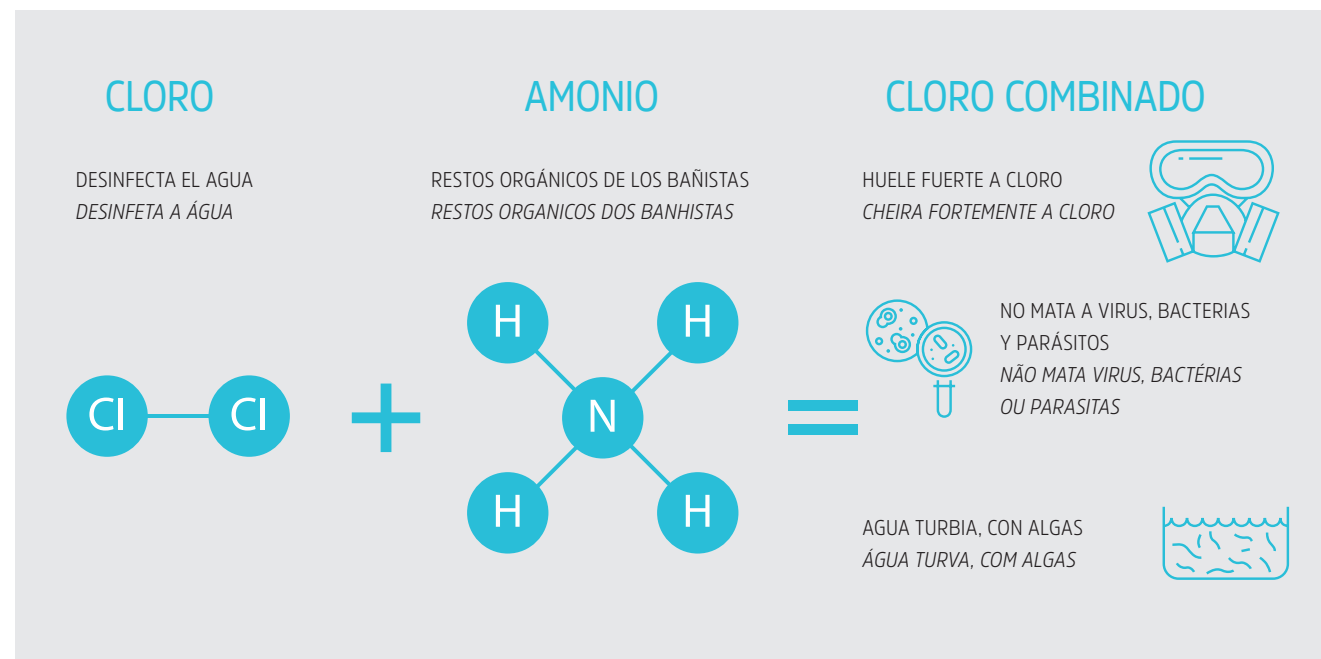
CLORO

DESINFECTA EL AGUA
*DESINFETA A ÁGUA*

Cl Cl

+

AMONIO

RESTOS ORGÁNICOS DE LOS BAÑISTAS
*RESTOS ORGANICOS DOS BANHISTAS*

H H
N
H H

=

CLORO COMBINADO

HUELE FUERTE A CLORO
*CHEIRA FORTEMENTE A CLORO*

NO MATA A VIRUS, BACTERIAS Y PARÁSITOS
*NÃO MATA VIRUS, BACTÉRIAS OU PARASITAS*

AGUA TURBIA, CON ALGAS
*ÁGUA TURVA, COM ALGAS*